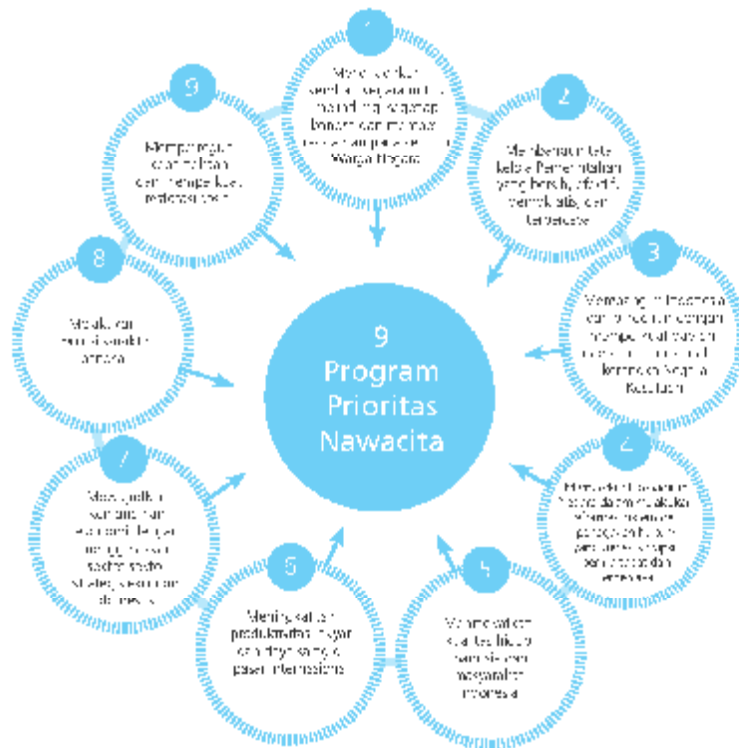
9 Program Prioritas Nawacita

1
Menghadirkan kembali negara untuk melindungi segenap bangsa dan memberikan rasa aman pada seluruh Warga Negara

2
Membangun tata kelola Pemerintahan yang bersih, efektif, demokratis, dan terpercaya

3
Membangun Indonesia dari pinggiran dengan memperkuat daerah-daerah dan desa dalam kerangka Negara Kesatuan

4
Memperkuat kehadiran negara dalam melakukan reformasi sistem dan penegakan hukum yang bebas korupsi, bermartabat dan terpercaya

5
Meningkatkan kualitas hidup manusia dan masyarakat Indonesia

6
Meningkatkan produktivitas rakyat dan daya saing di pasar internasional

7
Mewujudkan kemandirian ekonomi dengan menggerakkan sektor-sektor strategis ekonomi domestik

8
Melakukan revolusi karakter bangsa

9
Memperteguh kebhinekaan dan memperkuat restorasi sosial